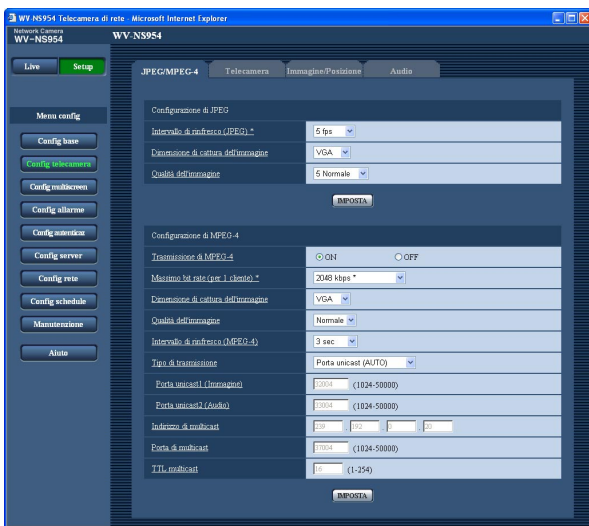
WV-NS954 Telecamera di rete - Microsoft Internet Explorer

Network Camera
WV-NS954

WV-NS954

Live
Setup

Menu config
Config base
Config telecamera
Config multiscreen
Config allarme
Config autenticaz
Config server
Config rete
Config schedule
Manutenzione
Aiuto

JPEG/MPEG-4
Telecamera
Immagine/Posizione
Audio

Configurazione di JPEG

| | |
|---|---|
| Intervallo di rinfresco (JPEG) * | 5 fps |
| Dimensione di cattura dell'immagine | VGA |
| Qualità dell'immagine | 5 Normale |

IMPOSTA

Configurazione di MPEG-4

| | |
|---|---|
| Trasmissione di MPEG-4 | ON OFF |
| Massimo bit rate (per 1 cliente) * | 2048 kbps * |
| Dimensione di cattura dell'immagine | VGA |
| Qualità dell'immagine | Normale |
| Intervallo di rinfresco (MPEG-4) | 3 sec |
| Tipo di trasmissione | Porta unicast (AUTO) |
| Porta unicast1 (Immagine) | 32004 (1024-50000) |
| Porta unicast2 (Audio) | 33004 (1024-50000) |
| Indirizzo di multicast | 239 . 192 . 0 . 20 |
| Porta di multicast | 37004 (1024-50000) |
| TTL multicast | 16 (1-254) |

IMPOSTA